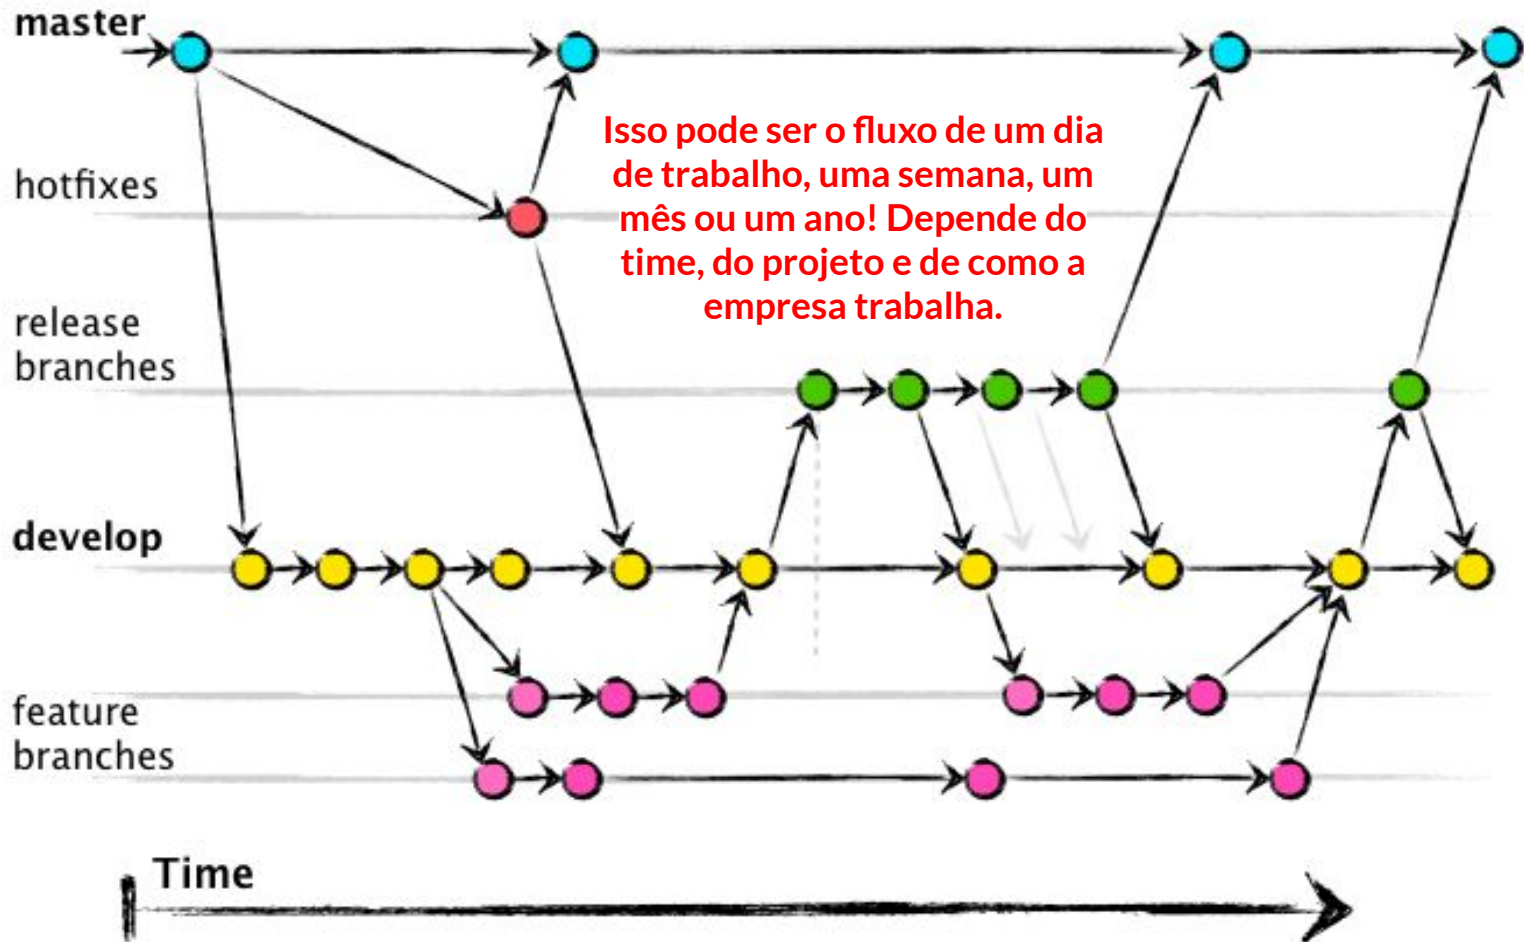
master

hotfixes

Isso pode ser o fluxo de um dia de trabalho, uma semana, um mês ou um ano! Depende do time, do projeto e de como a empresa trabalha.

release branches

develop

feature branches

Time